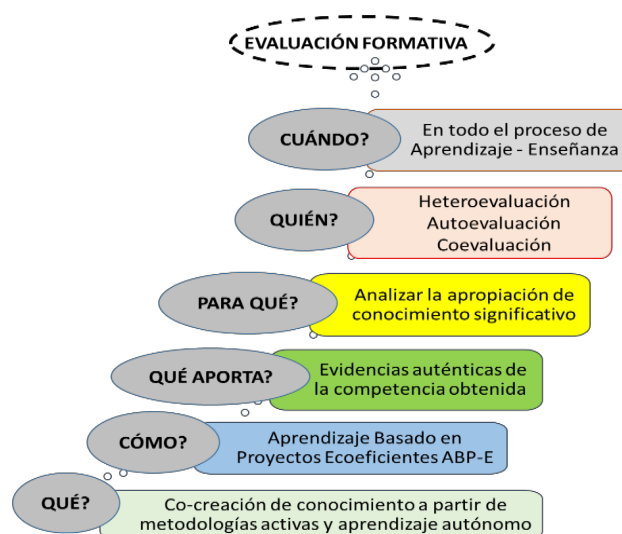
EVALUACIÓN FORMATIVA

CUÁNDO?
En todo el proceso de Aprendizaje - Enseñanza

QUIÉN?
Heteroevaluación
Autoevaluación
Coevaluación

PARA QUÉ?
Analizar la apropiación de conocimiento significativo

QUÉ APORTA?
Evidencias auténticas de la competencia obtenida

CÓMO?
Aprendizaje Basado en Proyectos Ecoeficientes ABP-E

QUÉ?
Co-creación de conocimiento a partir de metodologías activas y aprendizaje autónomo